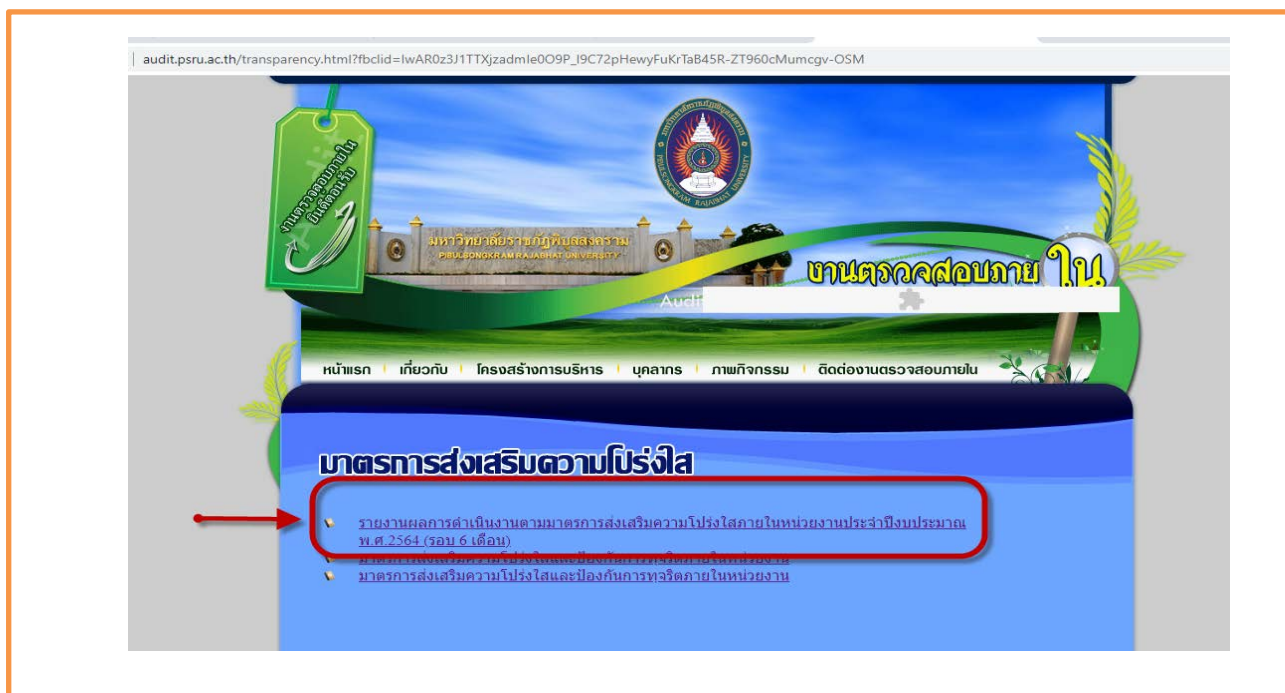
audit.psru.ac.th/transparency.html?fbclid=IwAR0z3J1TTXjzadmIe0O9P_I9C72pHewyFuKrTaB45R-ZT960cMumcgv-OSM

งานตรวจสอบภายใน ยินดีต้อนรับ

มหาวิทยาลัยราชภัฏพิบูลสงคราม
PIBULSONGKRAM RAJABHAT UNIVERSITY

งานตรวจสอบภายใน

Audit

หน้าแรก | เกี่ยวกับ | โครงสร้างการบริหาร | บุคลากร | ภาพกิจกรรม | ติดต่องานตรวจสอบภายใน

มาตรการส่งเสริมความโปร่งใส

รายงานผลการดำเนินงานตามมาตรการส่งเสริมความโปร่งใสภายในหน่วยงานประจำปีงบประมาณ พ.ศ.2564 (รอบ 6 เดือน)
มาตรการส่งเสริมความโปร่งใสและป้องกันการทุจริตภายในหน่วยงาน
มาตรการส่งเสริมความโปร่งใสและป้องกันการทุจริตภายในหน่วยงาน